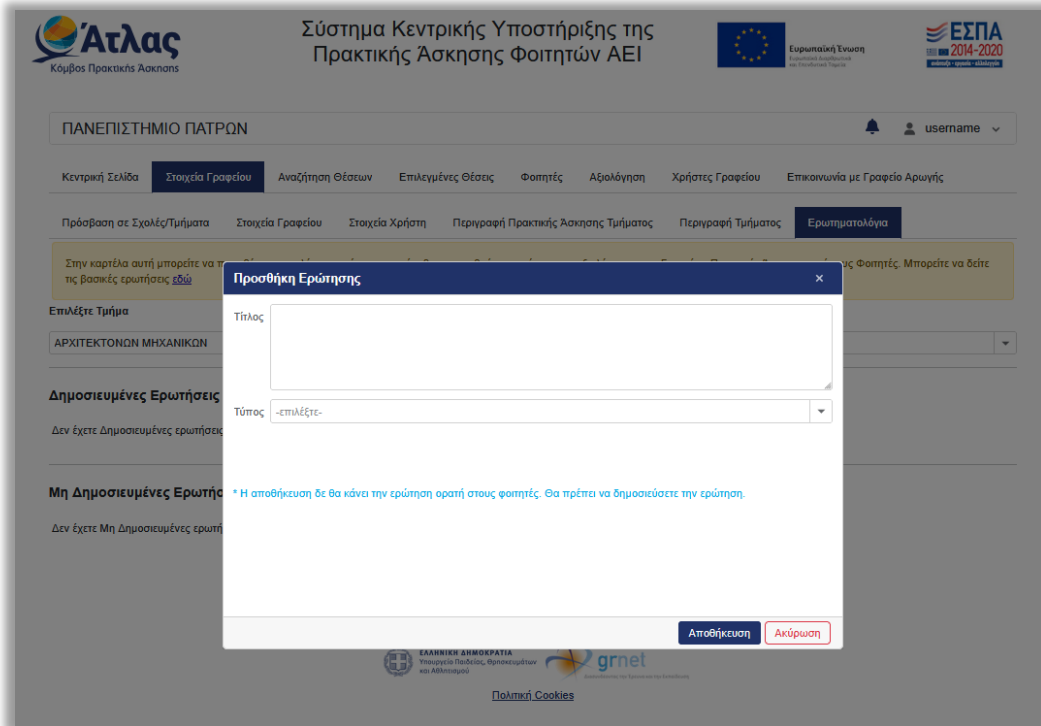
Άτλας
Κόμβος Πρακτικής Άσκησης

Σύστημα Κεντρικής Υποστήριξης της Πρακτικής Άσκησης Φοιτητών ΑΕΙ

Ευρωπαϊκή Ένωση
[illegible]

ΕΣΠΑ 2014-2020
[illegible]

ΠΑΝΕΠΙΣΤΗΜΙΟ ΠΑΤΡΩΝ

username

Κεντρική Σελίδα | Στοιχεία Γραφείου | Αναζήτηση Θέσεων | Επιλεγμένες Θέσεις | Φοιτητές | Αξιολόγηση | Χρήστες Γραφείου | Επικοινωνία με Γραφείο Αρωγής

Πρόσβαση σε Σχολές/Τμήματα | Στοιχεία Γραφείου | Στοιχεία Χρήστη | Περιγραφή Πρακτικής Άσκησης Τμήματος | Περιγραφή Τμήματος | Ερωτηματολόγια

Στην καρτέλα αυτή μπορείτε να τ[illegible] Φοιτητές. Μπορείτε να δείτε τις βασικές ερωτήσεις εδώ

Επιλέξτε Τμήμα
ΑΡΧΙΤΕΚΤΟΝΩΝ ΜΗΧΑΝΙΚΩΝ

Δημοσιευμένες Ερωτήσεις
Δεν έχετε Δημοσιευμένες ερωτήσεις

Μη Δημοσιευμένες Ερωτήσ
Δεν έχετε Μη Δημοσιευμένες ερωτή

Προσθήκη Ερώτησης
×
Τίτλος
Τύπος -επιλέξτε-

* Η αποθήκευση δε θα κάνει την ερώτηση ορατή στους φοιτητές. Θα πρέπει να δημοσιεύσετε την ερώτηση.

Αποθήκευση
Ακύρωση

ΕΛΛΗΝΙΚΗ ΔΗΜΟΚΡΑΤΙΑ
Υπουργείο Παιδείας, Θρησκευμάτων και Αθλητισμού
grnet

Πολιτική Cookies